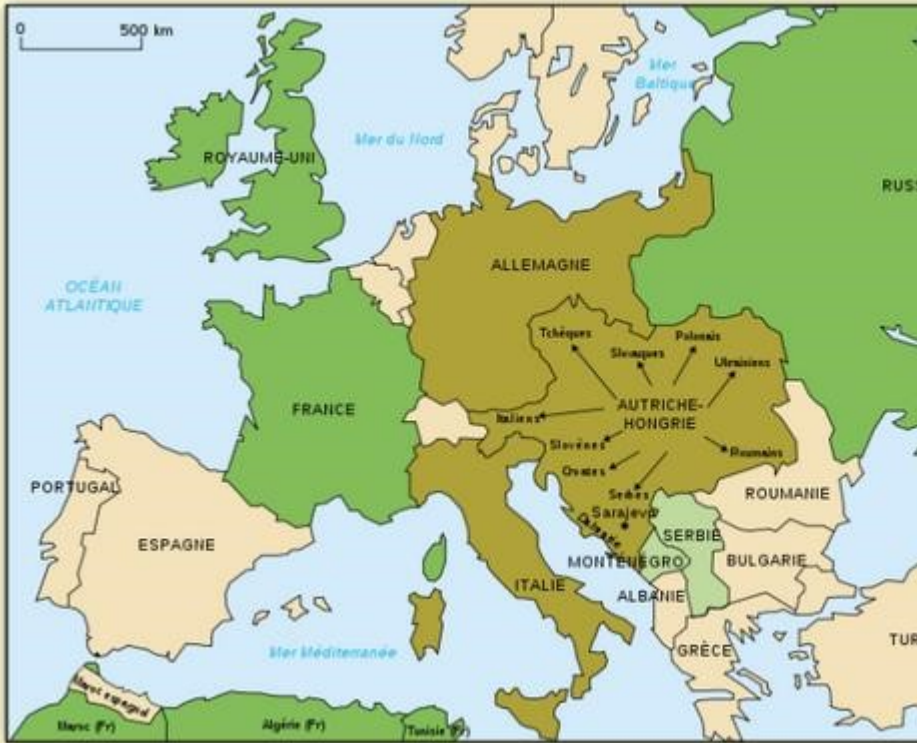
0
500 km

Mer Baltique

Mer du Nord

ROYAUME-UNI

RUSS

OCÉAN ATLANTIQUE

ALLEMAGNE

Tchèques
Slovaques
Polonais
Ukrainiens

FRANCE

Italiens

AUTRICHE-HONGRIE

Slovènes
Roumains
Croates

PORTUGAL

ROUMANIE

Serbes
Sarajevo
Dalmatie

SERBIE

ESPAGNE

MONTÉNÉGRO

BULGARIE

ITALIE

ALBANIE

TUR

GRÈCE

Mer Méditerranée

Maroc espagnol

Maroc (Fr)

Algérie (Fr)

Tunisie (Fr)